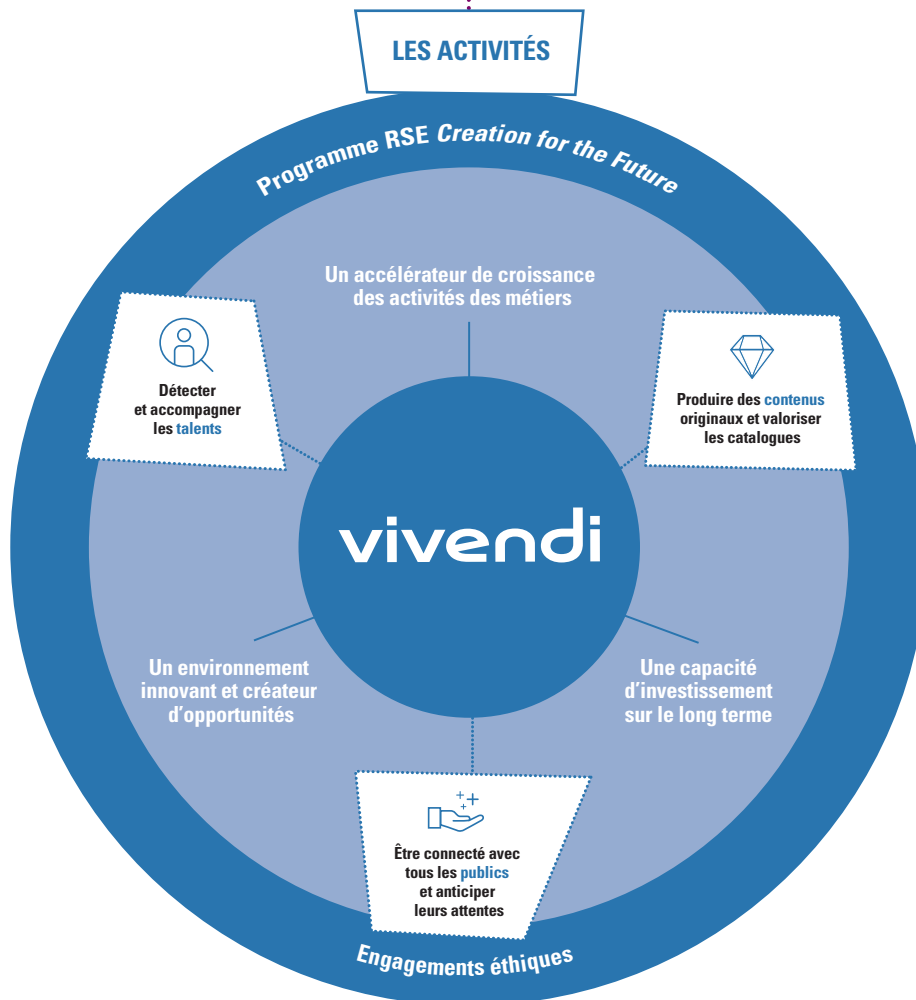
LES ACTIVITÉS

Programme RSE *Creation for the Future*

Un accélérateur de croissance des activités des métiers

Détecter et accompagner les talents

Produire des contenus originaux et valoriser les catalogues

vivendi

Un environnement innovant et créateur d'opportunités

Une capacité d'investissement sur le long terme

Être connecté avec tous les publics et anticiper leurs attentes

Engagements éthiques